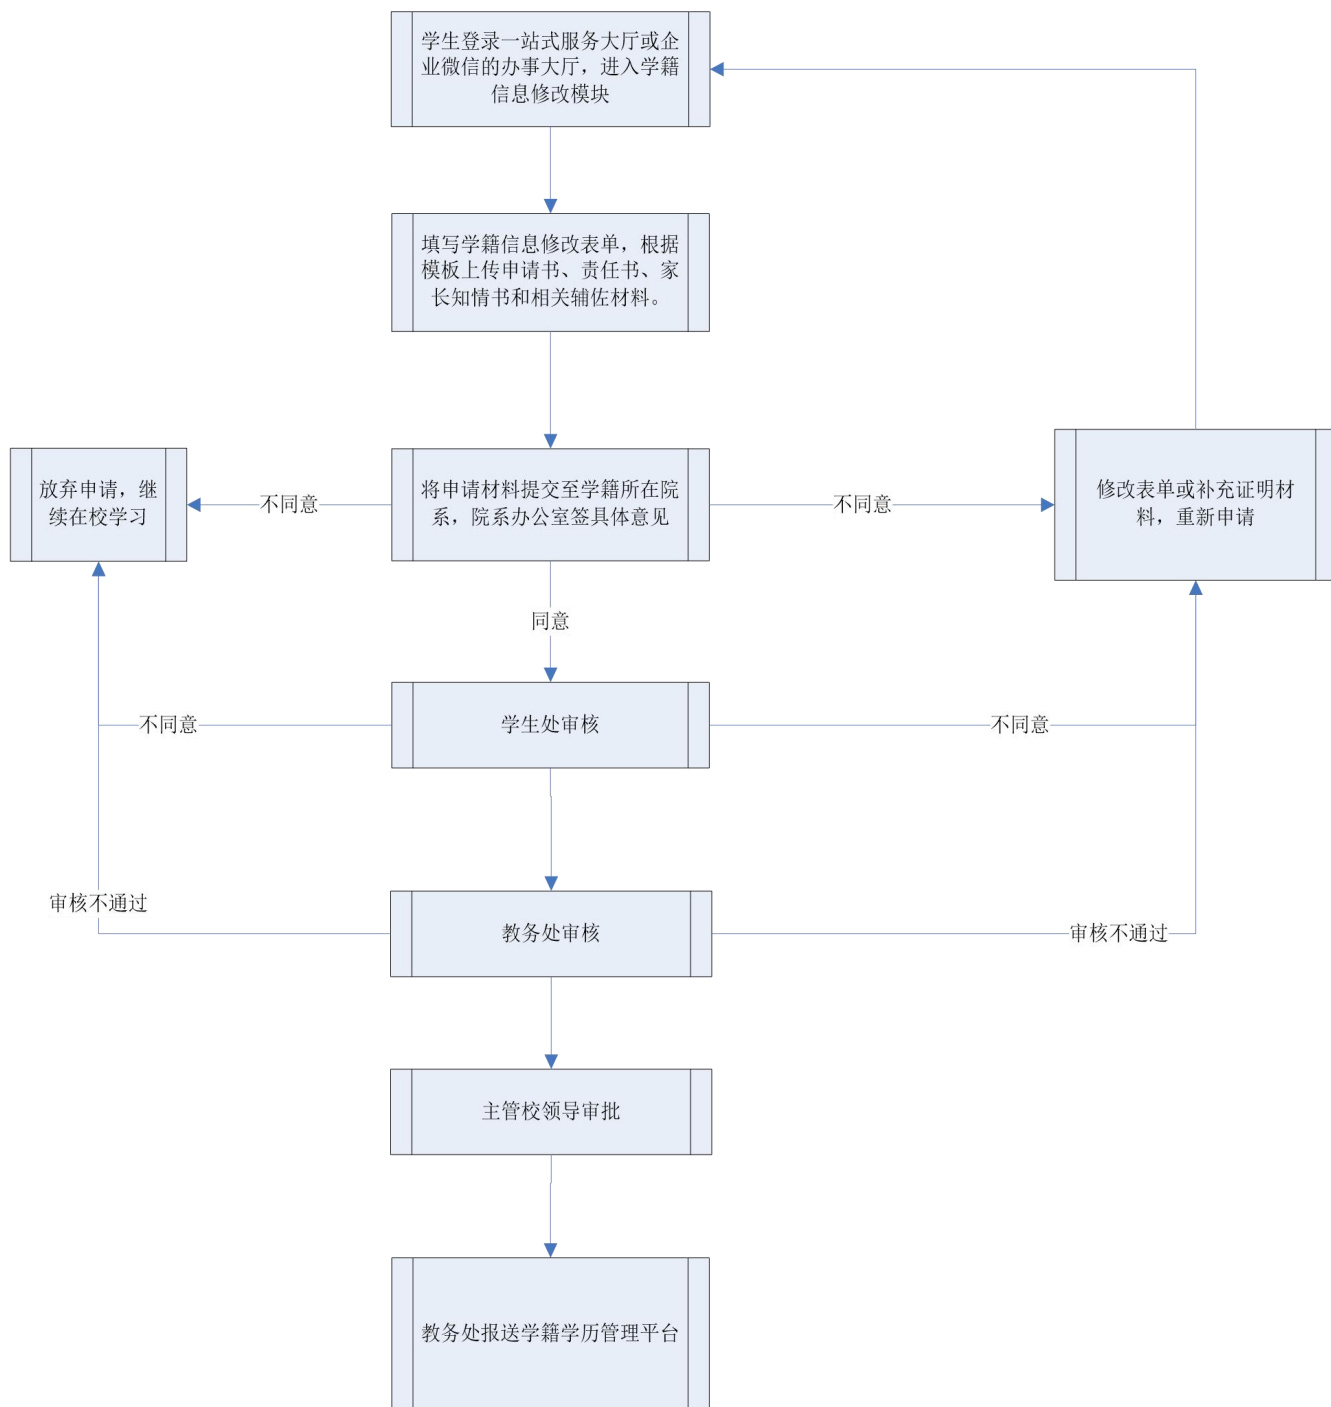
学生登录一站式服务大厅或企业微信的办事大厅，进入学籍信息修改模块

填写学籍信息修改表单，根据模板上传申请书、责任书、家长知情书和相关辅佐材料。

放弃申请，继续在校学习

不同意

将申请材料提交至学籍所在院系，院系办公室签具体意见

不同意

修改表单或补充证明材料，重新申请

同意

不同意

学生处审核

不同意

审核不通过

教务处审核

审核不通过

主管校领导审批

教务处报送学籍学历管理平台